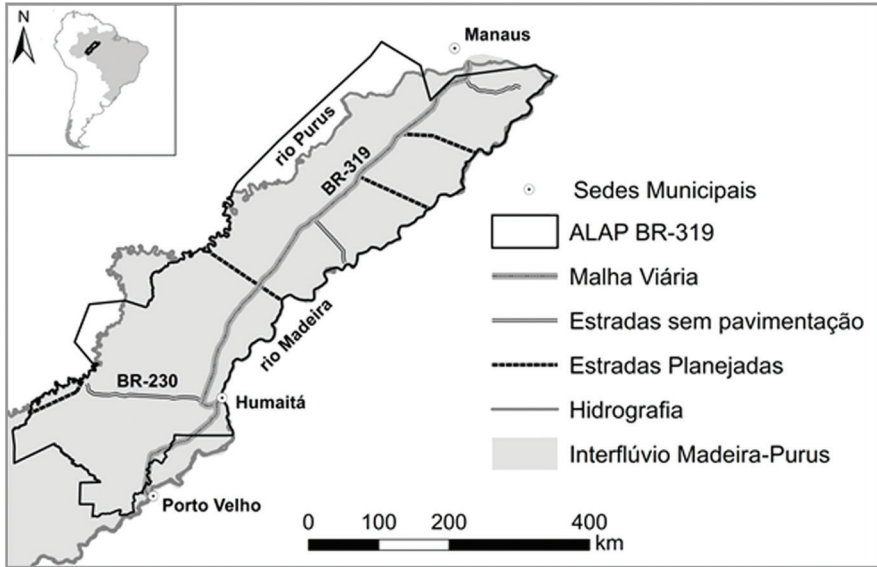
N

Manaus

rio Purus

BR-319

rio Madeira

BR-230

Humaitá

Porto Velho

Sedes Municipais
ALAP BR-319
Malha Viária
Estradas sem pavimentação
Estradas Planejadas
Hidrografia
Interflúvio Madeira-Purus

0 100 200 400
km